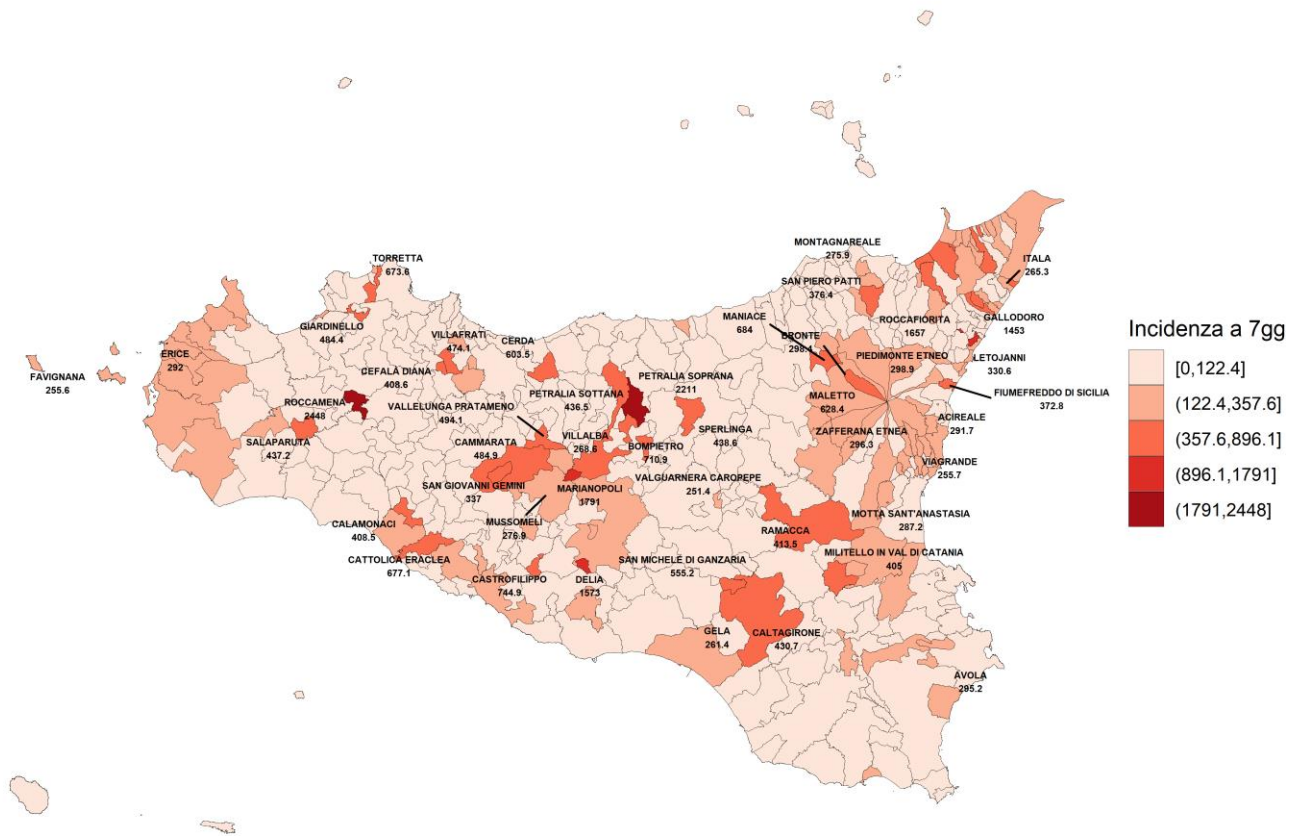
TORRETTA
673.6

MONTAGNAREALE
275.9

ITALA
265.3

SAN PIERO PATTI
376.4

GIARDINELLO
484.4

VILLAFRATI
474.1

CERDA
603.5

MANIACE
684

ROCCAFIORITA
1657

GALLODORO
1453

FAVIGNANA
255.6

ERICE
292

CEFALÀ DIANA
408.6

BRONTE
298.1

PIEDIMONTE ETNEO
298.9

LETOJANNI
330.6

PETRALIA SOPRANA
2211

ROCCAMENA
2448

PETRALIA SOTTANA
436.5

MALETTO
628.4

FIUMEFREDDO DI SICILIA
372.8

VALLELUNGA PRATAMENO
494.1

ACIREALE
291.7

SALAPARUTA
437.2

CAMMARATA
484.9

VILLALBA
268.6

SPERLINGA
438.6

ZAFFERANA ETNEA
296.3

BOMPIETRO
710.9

VIAGRANDE
255.7

SAN GIOVANNI GEMINI
337

MARIANOPOLI
1791

VALGUARNERA CAROPEPE
251.4

MOTTA SANT'ANASTASIA
287.2

CALAMONACI
408.5

MUSSOMELI
276.9

RAMACCA
413.5

SAN MICHELE DI GANZARIA
555.2

MILITELLO IN VAL DI CATANIA
405

CATTOLICA ERACLEA
677.1

CASTROFILIPPO
744.9

DELIA
1573

GELA
261.4

CALTAGIRONE
430.7

AVOLA
295.2

Incidenza a 7gg
[0,122.4]
(122.4,357.6]
(357.6,896.1]
(896.1,1791]
(1791,2448]